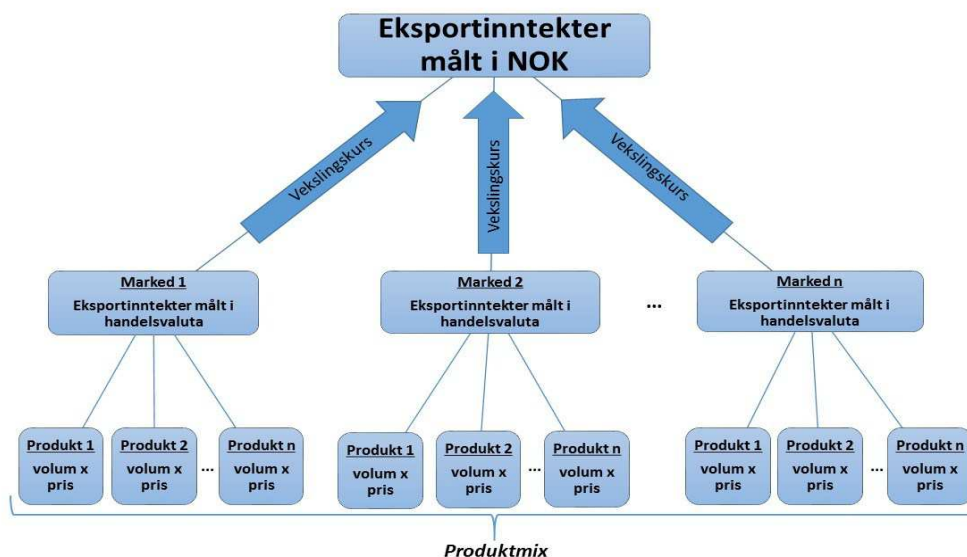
Eksportinntekter målt i NOK

Vekslingskurs

Vekslingskurs

Vekslingskurs

Marked 1
Eksportinntekter målt i handelsvaluta

Marked 2
Eksportinntekter målt i handelsvaluta

...

Marked n
Eksportinntekter målt i handelsvaluta

Produkt 1
volum x pris

Produkt 2
volum x pris

...

Produkt n
volum x pris

Produkt 1
volum x pris

Produkt 2
volum x pris

...

Produkt n
volum x pris

Produkt 1
volum x pris

Produkt 2
volum x pris

...

Produkt n
volum x pris

Produktmix